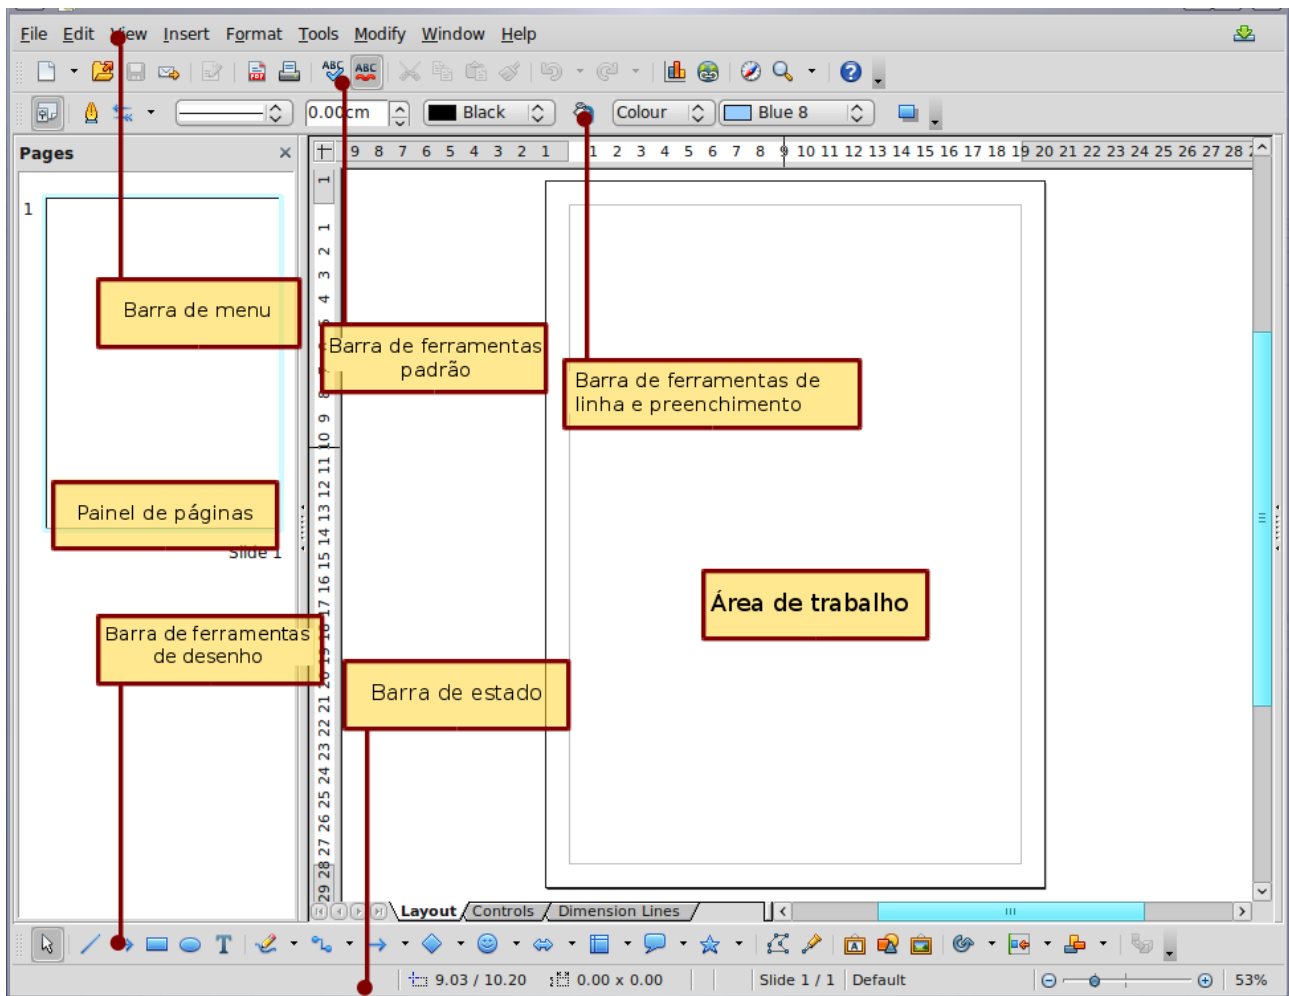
File Edit View Insert Format Tools Modify Window Help

0.00cm Black Colour Blue 8

Pages

1

Slide 1

Barra de menu

Barra de ferramentas padrão

Barra de ferramentas de linha e preenchimento

Painel de páginas

Barra de ferramentas de desenho

Barra de estado

Área de trabalho

Layout Controls Dimension Lines

9.03 / 10.20 0.00 x 0.00 Slide 1 / 1 Default 53%